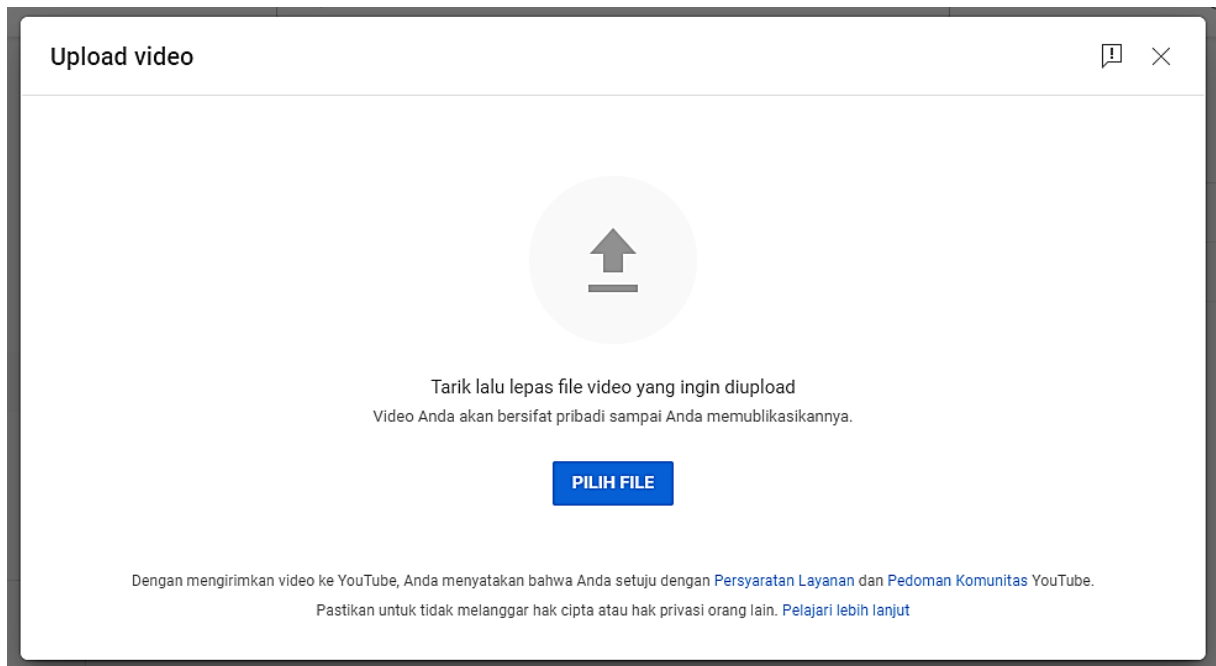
Upload video

Tarik lalu lepas file video yang ingin diupload

Video Anda akan bersifat pribadi sampai Anda memublikasikannya.

PILIH FILE

Dengan mengirimkan video ke YouTube, Anda menyatakan bahwa Anda setuju dengan Persyaratan Layanan dan Pedoman Komunitas YouTube.

Pastikan untuk tidak melanggar hak cipta atau hak privasi orang lain. Pelajari lebih lanjut